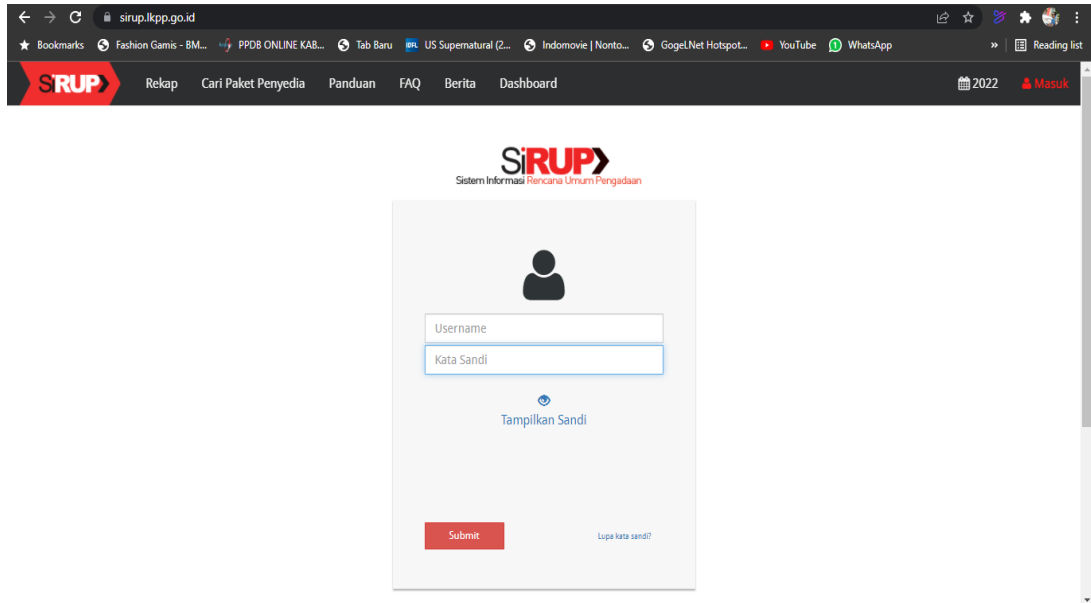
sirup.lkpp.go.id

Bookmarks Fashion Gamis - BM... PPDB ONLINE KAB... Tab Baru US Supernatural (2... Indomovie | Nonto... Gogel.Net Hotspot... YouTube WhatsApp » Reading list

SiRUP Rekap Cari Paket Penyedia Panduan FAQ Berita Dashboard 2022 Masuk

SiRUP
Sistem Informasi Rencana Umum Pengadaan

Username
Kata Sandi

Tampilkan Sandi

Submit Lupa kata sandi?